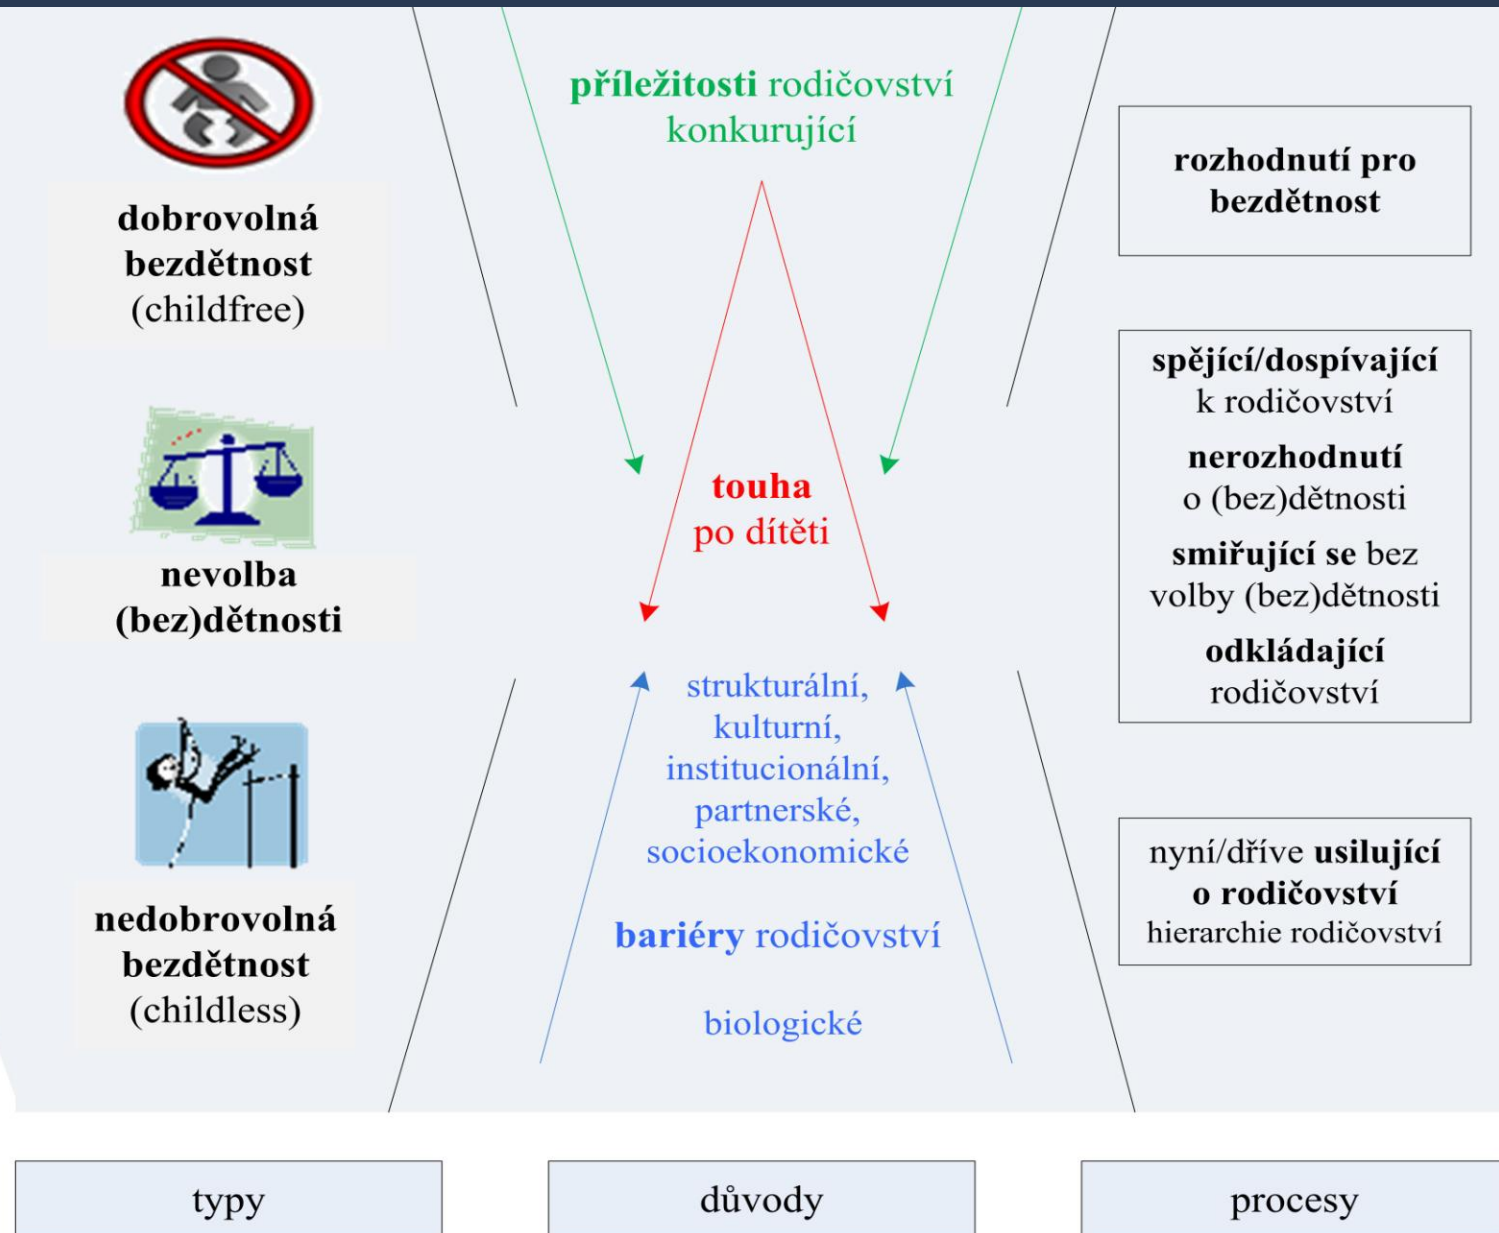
dobrovolná bezdětnost (childfree)

nevolba (bez)dětnosti

nedobrovolná bezdětnost (childless)

příležitosti rodičovství konkurující

touha po dítěti

strukturální, kulturní, institucionální, partnerské, socioekonomické

bariéry rodičovství

biologické

rozhodnutí pro bezdětnost

spějící/dospívající k rodičovství

nerozhodnutí o (bez)dětnosti

smiřující se bez volby (bez)dětnosti

odkládající rodičovství

nyní/dříve usilující o rodičovství
hierarchie rodičovství

typy

důvody

procesy